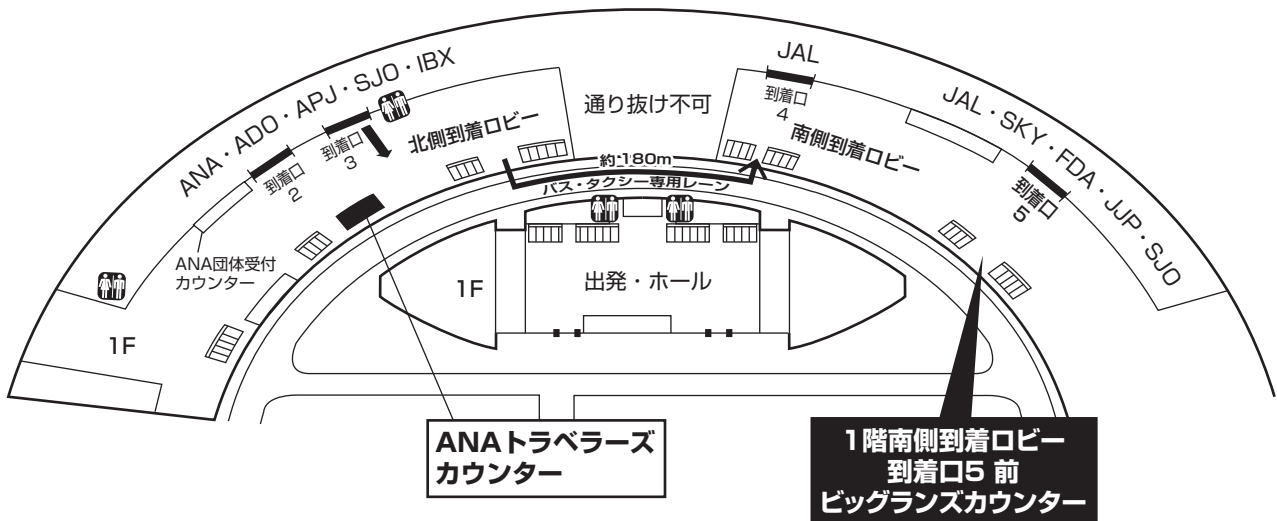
ANA・ADO・APJ・SJO・IBX

到着口
2

到着口
3

北側到着ロビー

通り抜け不可

JAL

到着口
4

南側到着ロビー

JAL・SKY・FDA・JJP・SJO

到着口
5

約180m

バス・タクシー専用レーン

ANA団体受付
カウンター

1F

出発・ホール

1F

ANAトラベラーズ
カウンター

1階南側到着ロビー
到着口5 前
ビッグランズカウンター